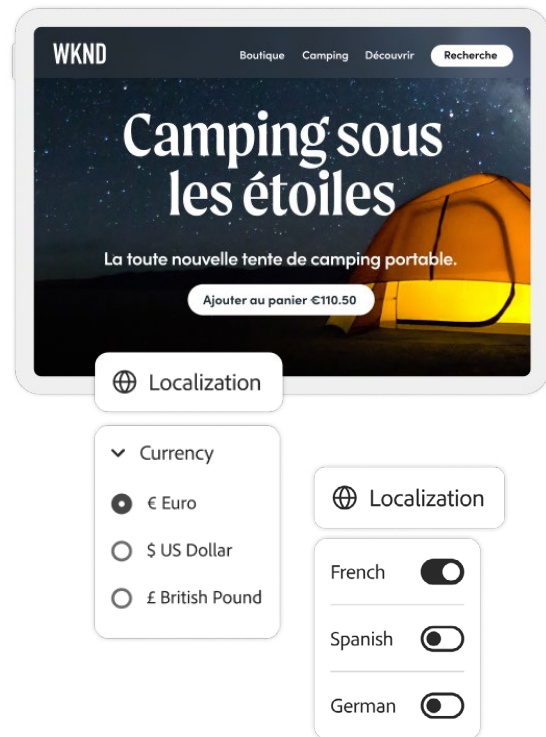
WKND

Boutique Camping Découvrir Recherche

Camping sous les étoiles

La toute nouvelle tente de camping portable.

Ajouter au panier €110.50

Localization

Currency

€ Euro

$ US Dollar

£ British Pound

Localization

French

Spanish

German